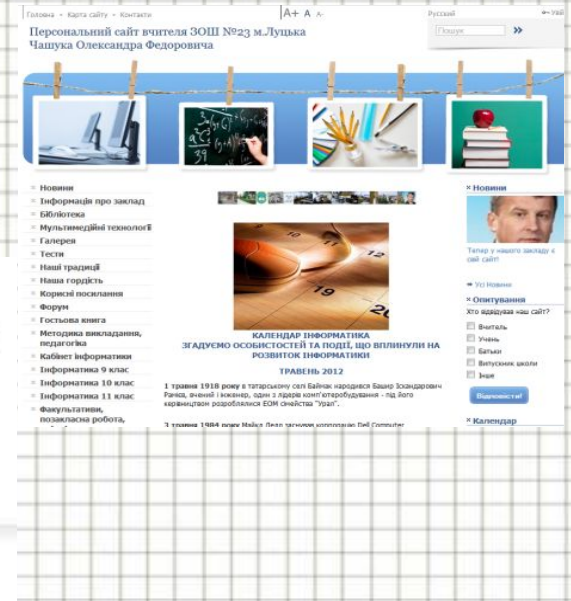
Головна • Карта сайту • Контакти A+ A A- Русский Вхід

Персональний сайт вчителя ЗОШ №23 м.Луцька Чашука Олександра Федоровича

Пошук »

Новини
Інформація про заклад
Бібліотека
Мультимедійні технології
Галерея
Тести
Наші традиції
Наша гордість
Корисні посилання
Форум
Гостьова книга
Методика викладання, педагогіка
Кабінет інформатики
Інформатика 9 клас
Інформатика 10 клас
Інформатика 11 клас
Факультативи, позакласна робота,

19 20

КАЛЕНДАР ІНФОРМАТИКА
ЗГАДУЄМО ОСОБИСТОСТЕЙ ТА ПОДІЇ, ЩО ВПЛИНУЛИ НА РОЗВИТОК ІНФОРМАТИКИ

ТРАВЕНЬ 2012

1 травня 1918 року в татарському селі Байчак народився Башир Іскандарович Рамєв, вчений і інженер, один з лідерів комп'ютеробудування - під його керівництвом розроблялися ЕОМ сімейства "Урал".

3 травня 1984 року Майкл Делл заснував корпорацію Dell Computer

Новини

Тепер у нашого закладу є свій сайт!

Усі Новини

Опитування

Хто відвідував наш сайт?

Вчитель
Учень
Батьки
Випускник школи
Інше

Відповісти!

Календар